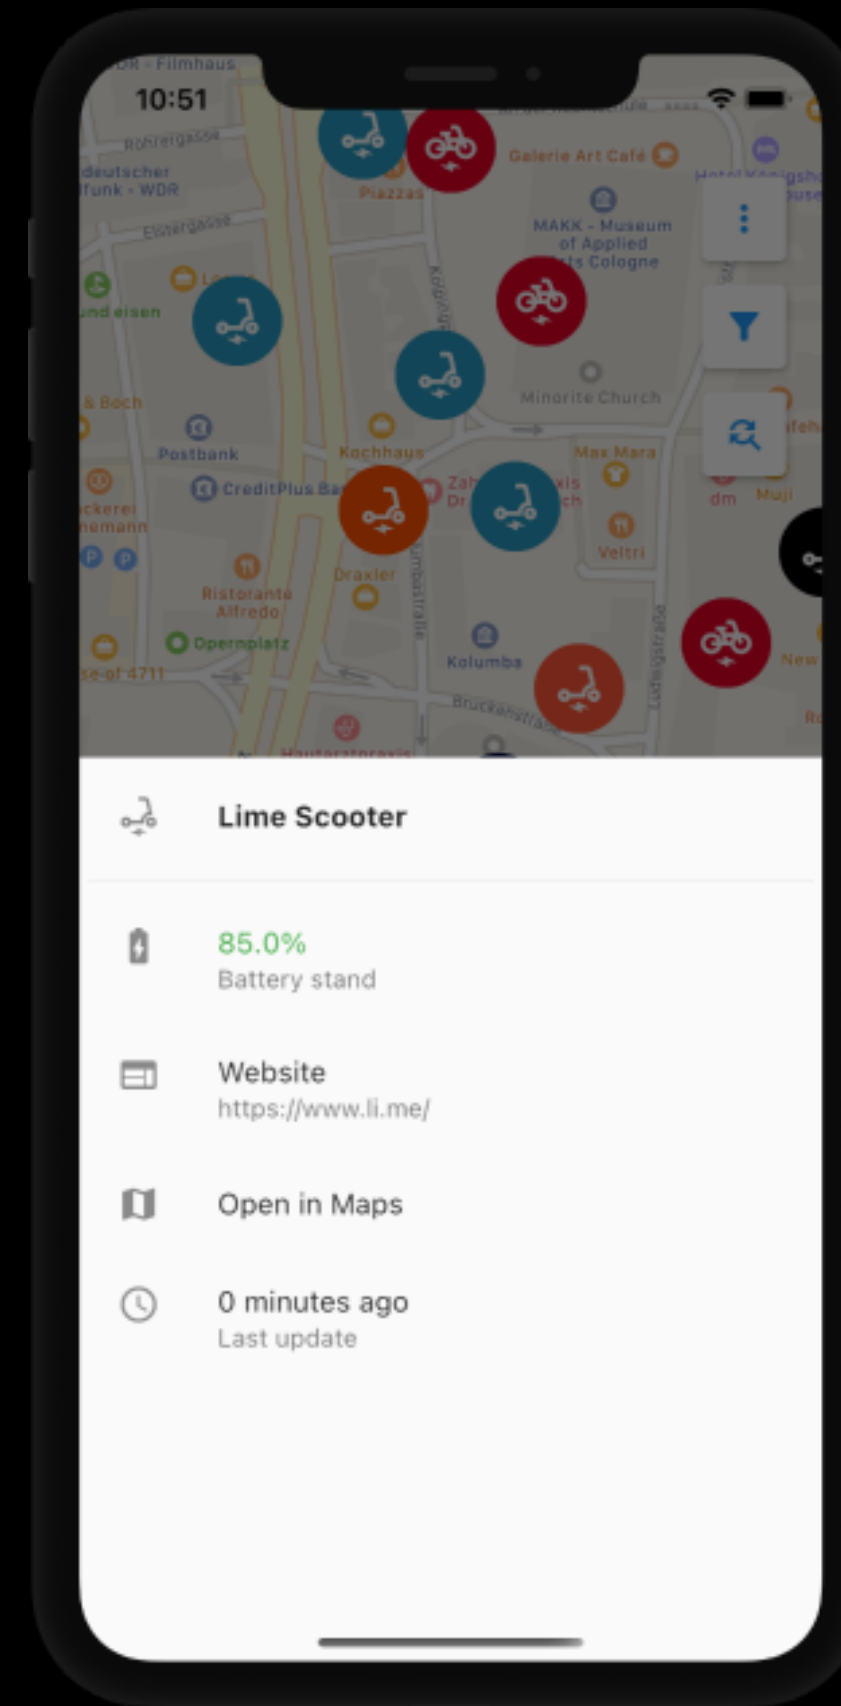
10:51

DR - Filmhaus
Rohrergasse
deutscher funk - WDR
Elstergasse
und eisen
Piazzas
Galerie Art Café
MAKK - Museum of Applied Arts Cologne
Minorite Church
& Boch
Postbank
CreditPlus Ba
Kochhaus
Max Mara
dm
Muji
ckerei hemann
Ristorante Alfredo
Draxler
Veltri
Opernplatz
se of 4711
Kolumba
Brückenstraße
Hautarztpraxis
New

Lime Scooter

85.0%
Battery stand

Website
https://www.li.me/

Open in Maps

0 minutes ago
Last update